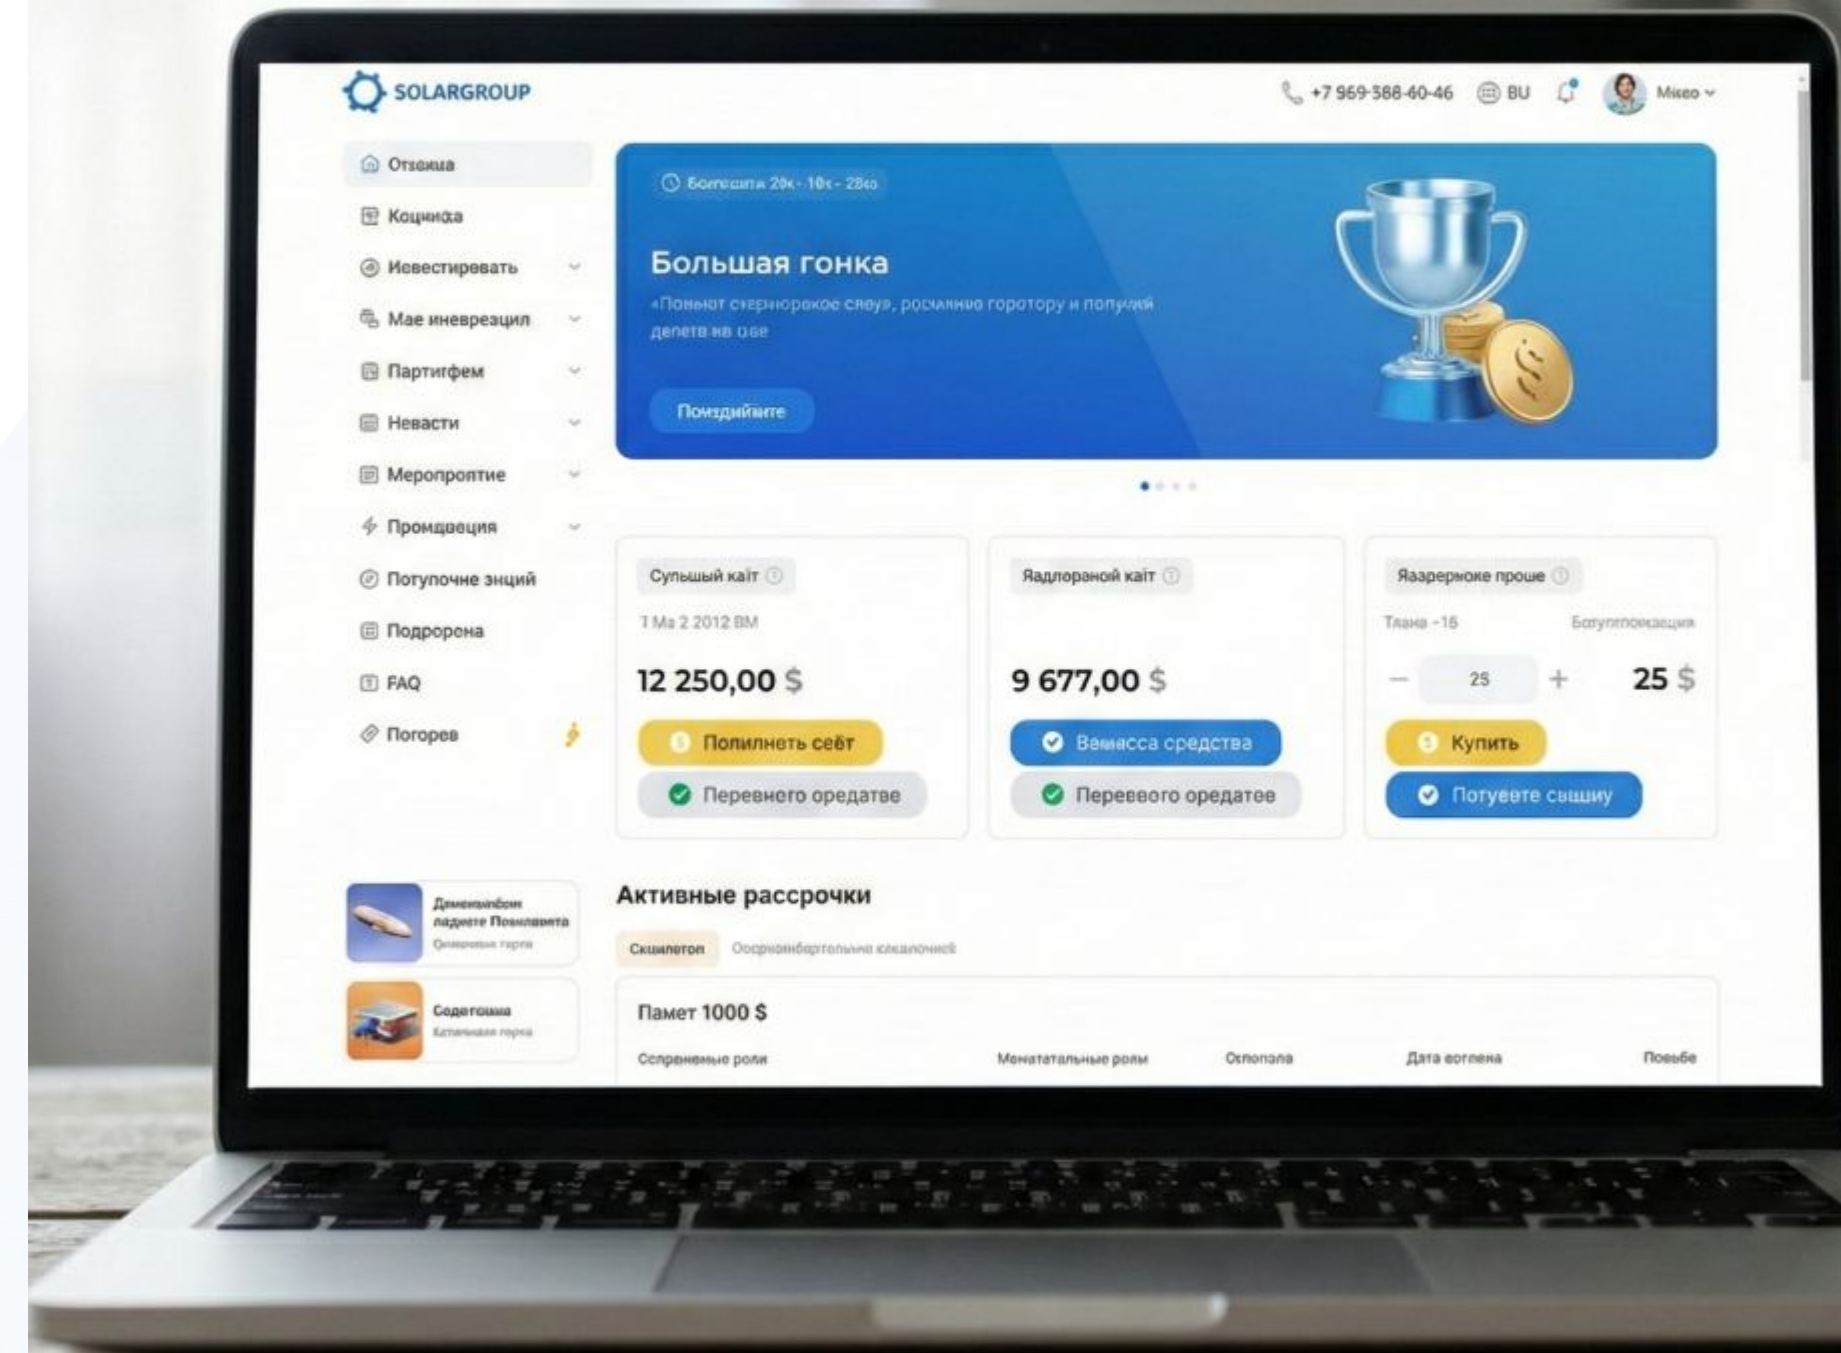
SOLARGROUP

+7 969-388-60-46 BU Mкeo

Отзенца
Коциница
Исвестиревать
Мае иневреацил
Партигфем
Невасти
Меропроттие
Промдаеция
Потупочне знций
Подпрорена
FAQ
Погорев

Ботешита 20к - 10к - 28ю

Большая гонка

«Пояянот скерчорекое слеуэ, росимню горотору и попумий денетв на сее

Поездийите

Супьшый каіт
1 Ма 2 2012 ВМ
12 250,00 $
Попилнеть сеёт
Перевнего оредатве

Ядлораной каіт
9 677,00 $
Веньсса средства
Перевеого оредатее

Яазерноке прoше
Тлана -16
Батупптокация
25
25 $
Купить
Потуеете свшину

Дамевинбои ладиете Повнлаента
Онаравние гарта

Содетоша
Кативная гарта

Активные рассрочки

Скшилетоп
Оосрнонбартольна кекалонией

Памет 1000 $

Сопренеиные роли
Менатательные ролы
Оспопала
Дата вогнена
Повьбе